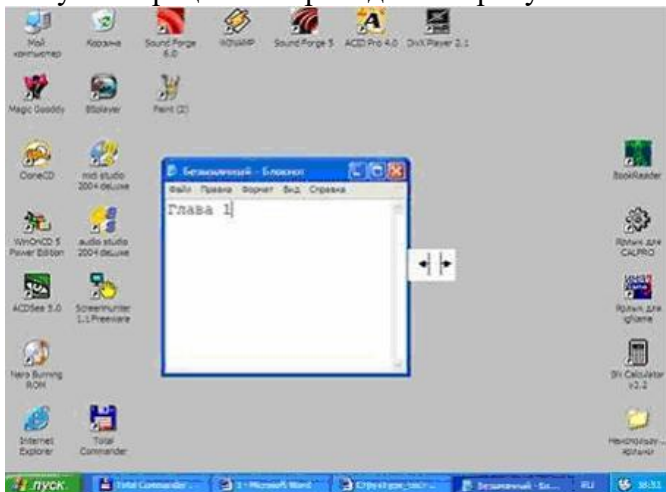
Мой компьютер
Корзина
Sound Forge 6.0
WINAMP
Sound Forge 5
ACID Pro 4.0
DivX Player 2.1
Magic Goody
BSplayer
Paint (2)
CloneCD
midi studio 2004 deLuxe
WinOnCD 5 Power Edition
audio studio 2004 deLuxe
ACDSee 5.0
ScreenHunter 1.1 Freeware
Nero Burning ROM
Internet Explorer
Total Commander
BookReader
Ярлык для CALPRO
Ярлык для igName
Bit Calculator v1.2
Неиспользу... ярлыки

Безымянный - Блокнот
Файл Правка Формат Вид Справка
Глава 1

пуск
Total Commander
3 - Microsoft Word
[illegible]
Безымянный - Бл...
RU
16:51